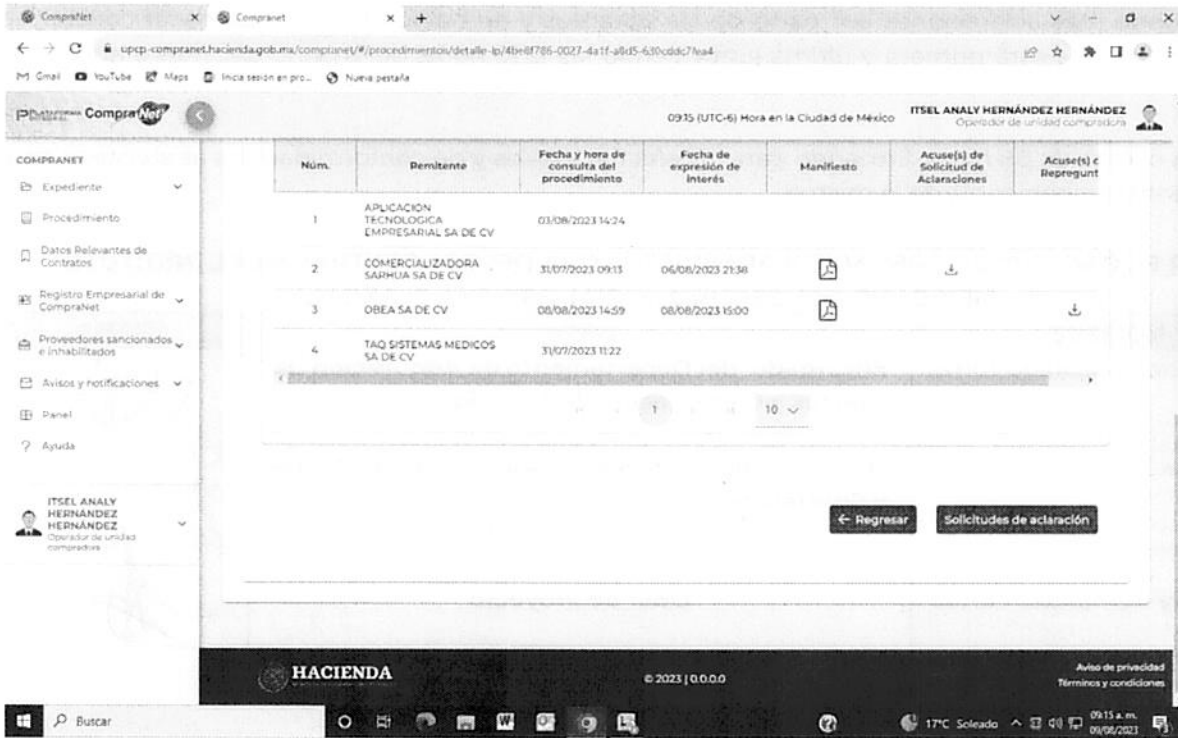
CompraNet × CompraNet × +

upcp-compranet.hacienda.gob.mx/compranet/#/procedimientos/detalle-lp/4be8f786-0027-4a1f-a8d5-630cddc7fea4

Gmail YouTube Maps Inicia sesión en pro... Nueva pestaña

Compra Net

09:15 (UTC-6) Hora en la Ciudad de México

ITSEL ANALY HERNÁNDEZ HERNÁNDEZ
Operador de unidad compradora

COMPRANET
Expediente
Procedimiento
Datos Relevantes de Contratos
Registro Empresarial de CompraNet
Proveedores sancionados e inhabilitados
Avisos y notificaciones
Panel
Ayuda

ITSEL ANALY HERNANDEZ HERNANDEZ
Operador de unidad compradora

| Núm. | Remitente | Fecha y hora de consulta del procedimiento | Fecha de expresión de interés | Manifiesto | Acuse(s) de Solicitud de Aclaraciones | Acuse(s) c Repregunt |
|---|---|---|---|---|---|---|
| 1 | APLICACION TECNOLOGICA EMPRESARIAL SA DE CV | 03/08/2023 14:24 | | | | |
| 2 | COMERCIALIZADORA SARHUA SA DE CV | 31/07/2023 09:13 | 06/08/2023 21:38 | | | |
| 3 | OBEA SA DE CV | 08/08/2023 14:59 | 08/08/2023 15:00 | | | |
| 4 | TAQ SISTEMAS MEDICOS SA DE CV | 31/07/2023 11:22 | | | | |

1 10

← Regresar Solicitudes de aclaración

HACIENDA

© 2023 | 0.0.0.0

Aviso de privacidad
Términos y condiciones

Buscar

17°C Soleado 09:15 a.m. 09/08/2023